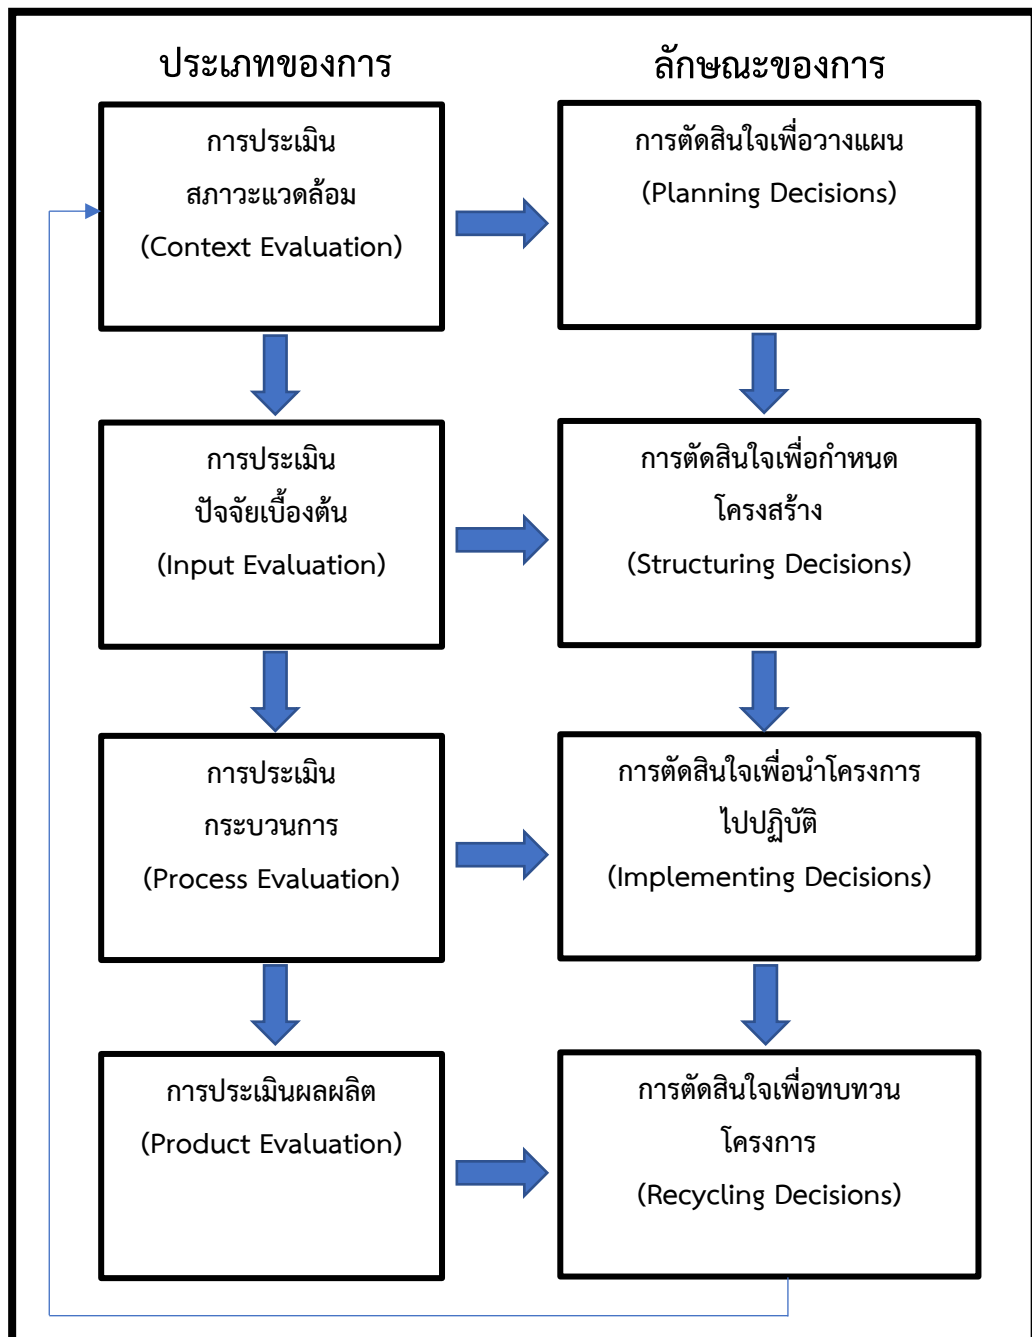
ประเภทของการ

ลักษณะของการ

การประเมิน สภาวะแวดล้อม (Context Evaluation)

การตัดสินใจเพื่อวางแผน (Planning Decisions)

การประเมิน ปัจจัยเบื้องต้น (Input Evaluation)

การตัดสินใจเพื่อกำหนดโครงสร้าง (Structuring Decisions)

การประเมิน กระบวนการ (Process Evaluation)

การตัดสินใจเพื่อนำโครงการไปปฏิบัติ (Implementing Decisions)

การประเมินผลผลิต (Product Evaluation)

การตัดสินใจเพื่อทบทวนโครงการ (Recycling Decisions)